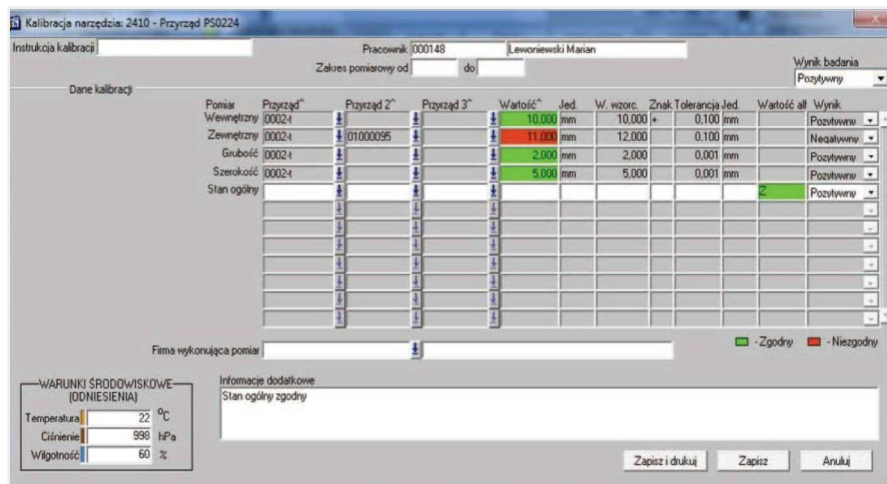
Kalibracja narzędzia: 2410 - Przyrząd PS0224

Instrukcja kalibracji

Pracownik 000148 Lewoniewski Marian

Zakres pomiarowy od do

Wynik badania
Pozytywny

Dane kalibracji

| Pomiar | Przyrząd^ | Przyrząd 2^ | Przyrząd 3^ | Wartość^ | Jed. | W. wzorc. | Znak | Tolerancja | Jed. | Wartość alf | Wynik |
|---|---|---|---|---|---|---|---|---|---|---|---|
| Wewnętrzny | 0002-t | | | 10,000 | mm | 10,000 | + | 0,100 | mm | | Pozytywny |
| Zewnętrzny | 0002-t | 01000095 | | 11,000 | mm | 12,000 | | 0,100 | mm | | Negatywny |
| Grubość | 0002-t | | | 2,000 | mm | 2,000 | | 0,001 | mm | | Pozytywny |
| Szerokość | 0002-t | | | 5,000 | mm | 5,000 | | 0,001 | mm | | Pozytywny |
| Stan ogólny | | | | | | | | | | Z | Pozytywny |

Firma wykonująca pomiar

- Zgodny - Niezgodny

WARUNKI ŚRODOWISKOWE (ODNIESIENIA)
Temperatura 22 $^oC$
Ciśnienie 998 hPa
Wilgotność 60 %

Informacje dodatkowe
Stan ogólny zgodny

Zapisz i drukuj Zapisz Anuluj